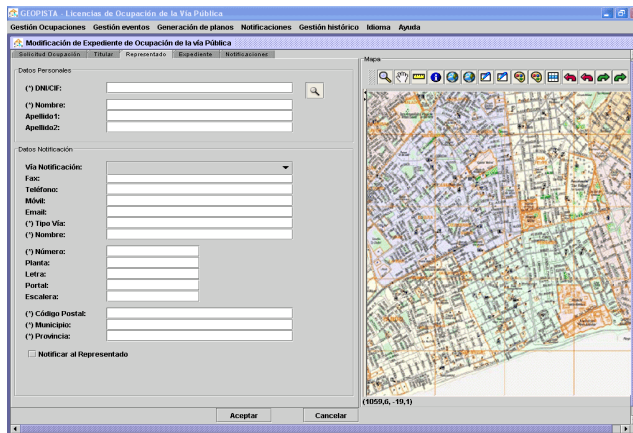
GEOPISTA - Licencias de Ocupación de la Vía Pública

Gestión Ocupaciones Gestión eventos Generación de planos Notificaciones Gestión histórico Idioma Ayuda

Modificación de Expediente de Ocupación de la vía Pública

Solicitud Ocupación Titular Representado Expediente Notificaciones

Datos Personales

(*) DNI/CIF:

(*) Nombre:

Apellido1:

Apellido2:

Datos Notificación

Vía Notificación:

Fax:

Teléfono:

Móvil:

Email:

(*) Tipo Vía:

(*) Nombre:

(*) Número:

Planta:

Letra:

Portal:

Escalera:

(*) Código Postal:

(*) Municipio:

(*) Provincia:

Notificar al Representado

Mapa

(1059,6, -19,1)

Aceptar Cancelar